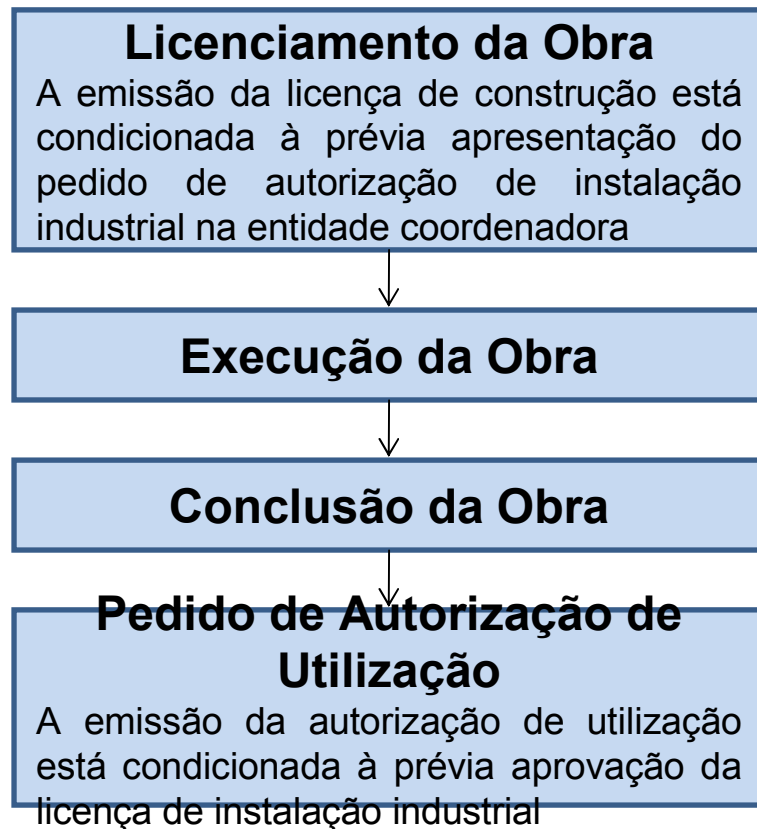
Licenciamento da Obra
A emissão da licença de construção está condicionada à prévia apresentação do pedido de autorização de instalação industrial na entidade coordenadora

Execução da Obra

Conclusão da Obra

Pedido de Autorização de Utilização
A emissão da autorização de utilização está condicionada à prévia aprovação da licença de instalação industrial